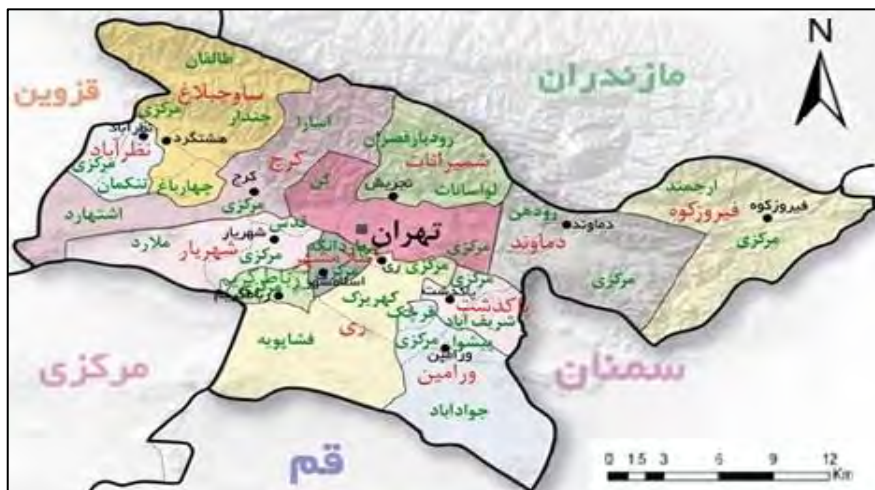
N
مازندران
قزوین
طالقان
ساوجبلاغ
چندار
مرکزی
هشتگرد
نظرآباد
مرکزی
نظرآباد
تنکمان
چهارباغ
کرج
اسارا
کرج
کن
مرکزی
رودبارقصران
شمیرانات
لواسانات
تجریش
اشتهارد
قدس
شهریار
ملارد
مرکزی
شهریار
تهران
مرکزی
رودهن
دماوند
دماوند
مرکزی
ارجمند
فیروزکوه
فیروزکوه
مرکزی
مرکزی ری
مرکزی
پاکدشت
شریف آباد
کهریزک
ری
فشافویه
پیشوا
مرکزی
ورامین
ورامین
جوادآباد
مرکزی
سمنان
قم
0 1.5 3 6 9 12 Km